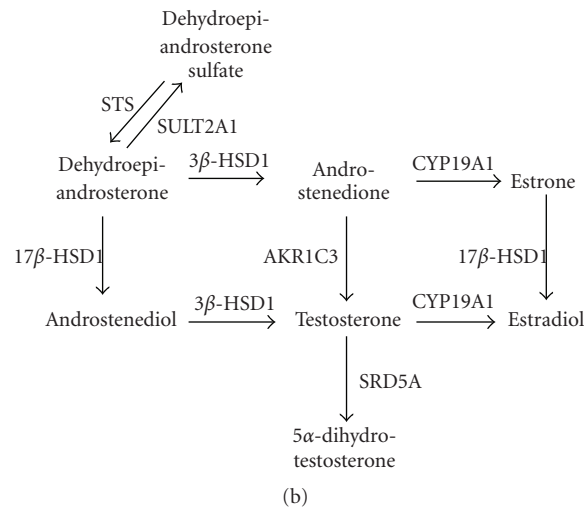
Dehydroepiandrosterone sulfate

STS

SULT2A1

Dehydroepiandrosterone

$3\beta$-HSD1

Androstenedione

CYP19A1

Estrone

$17\beta$-HSD1

AKR1C3

$17\beta$-HSD1

Androstenediol

$3\beta$-HSD1

Testosterone

CYP19A1

Estradiol

SRD5A

$5\alpha$-dihydrotestosterone

(b)